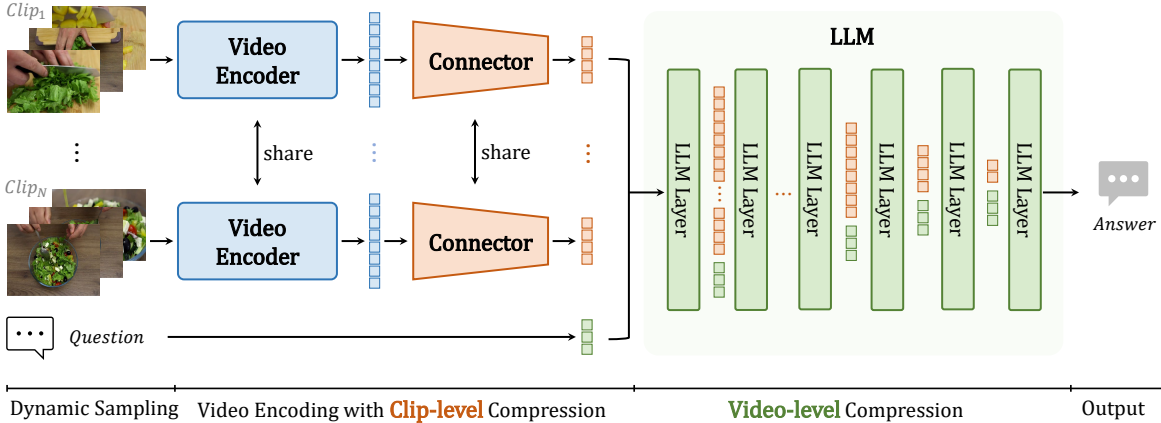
$Clip_1$

Video Encoder

Connector

share

share

$Clip_N$

Video Encoder

Connector

Question

LLM

LLM Layer

LLM Layer

LLM Layer

LLM Layer

LLM Layer

LLM Layer

Answer

Dynamic Sampling

Video Encoding with Clip-level Compression

Video-level Compression

Output